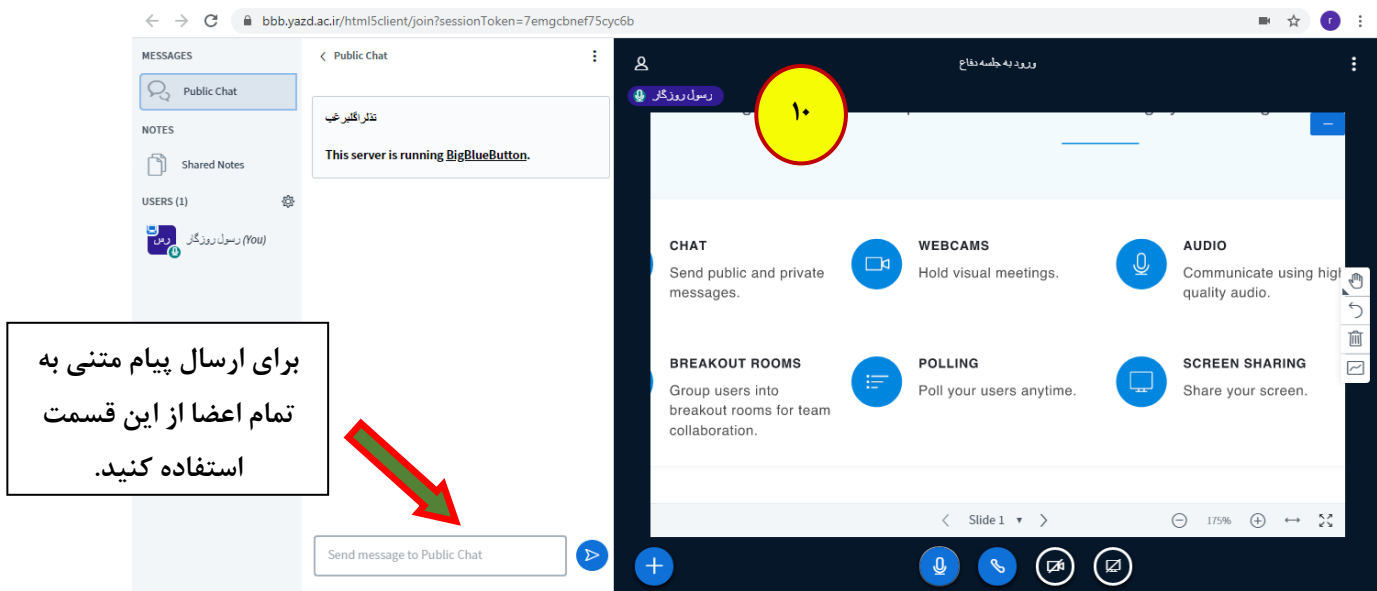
bbb.yazd.ac.ir/html5client/join?sessionToken=7emgcbnef75cyc6b

MESSAGES
Public Chat
NOTES
Shared Notes
USERS (1)
رس
رسول روزگار (You)

Public Chat

تفکراگلبرغب
This server is running BigBlueButton.

Send message to Public Chat

ورود به جلسه دفاع
رسول روزگار
۱۰

CHAT
Send public and private messages.

WEBCAMS
Hold visual meetings.

AUDIO
Communicate using high quality audio.

BREAKOUT ROOMS
Group users into breakout rooms for team collaboration.

POLLING
Poll your users anytime.

SCREEN SHARING
Share your screen.

Slide 1
175%

برای ارسال پیام متنی به تمام اعضا از این قسمت استفاده کنید.